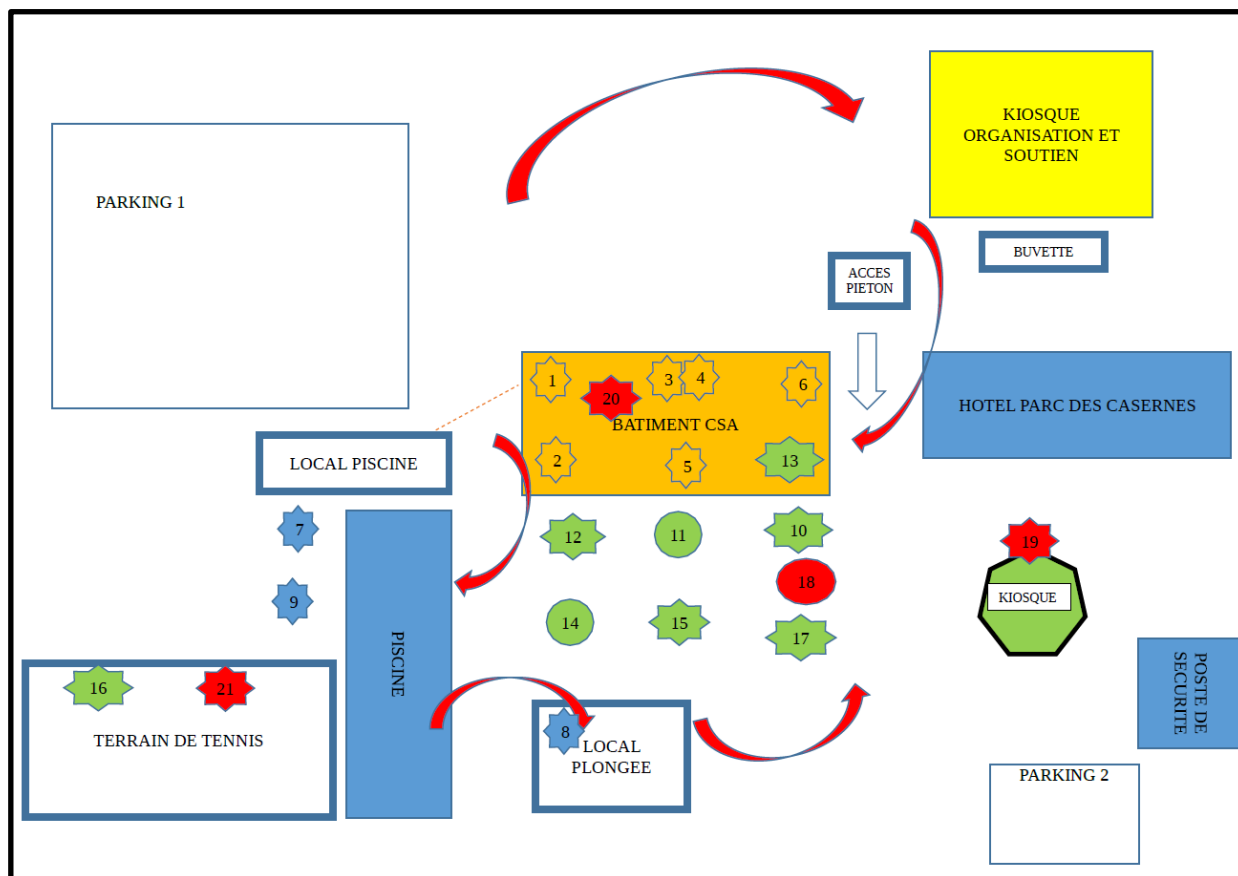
KIOSQUE ORGANISATION ET SOUTIEN

PARKING 1

BUVETTE

ACCES PIETON

1
20
3
4
6

BATIMENT CSA

HOTEL PARC DES CASERNES

LOCAL PISCINE

2
5
13

7
12
11
10

19

18

9

KIOSQUE

14
15
17

PISCINE

16
21

POSTE DE SECURITE

TERRAIN DE TENNIS

8
LOCAL PLONGEE

PARKING 2